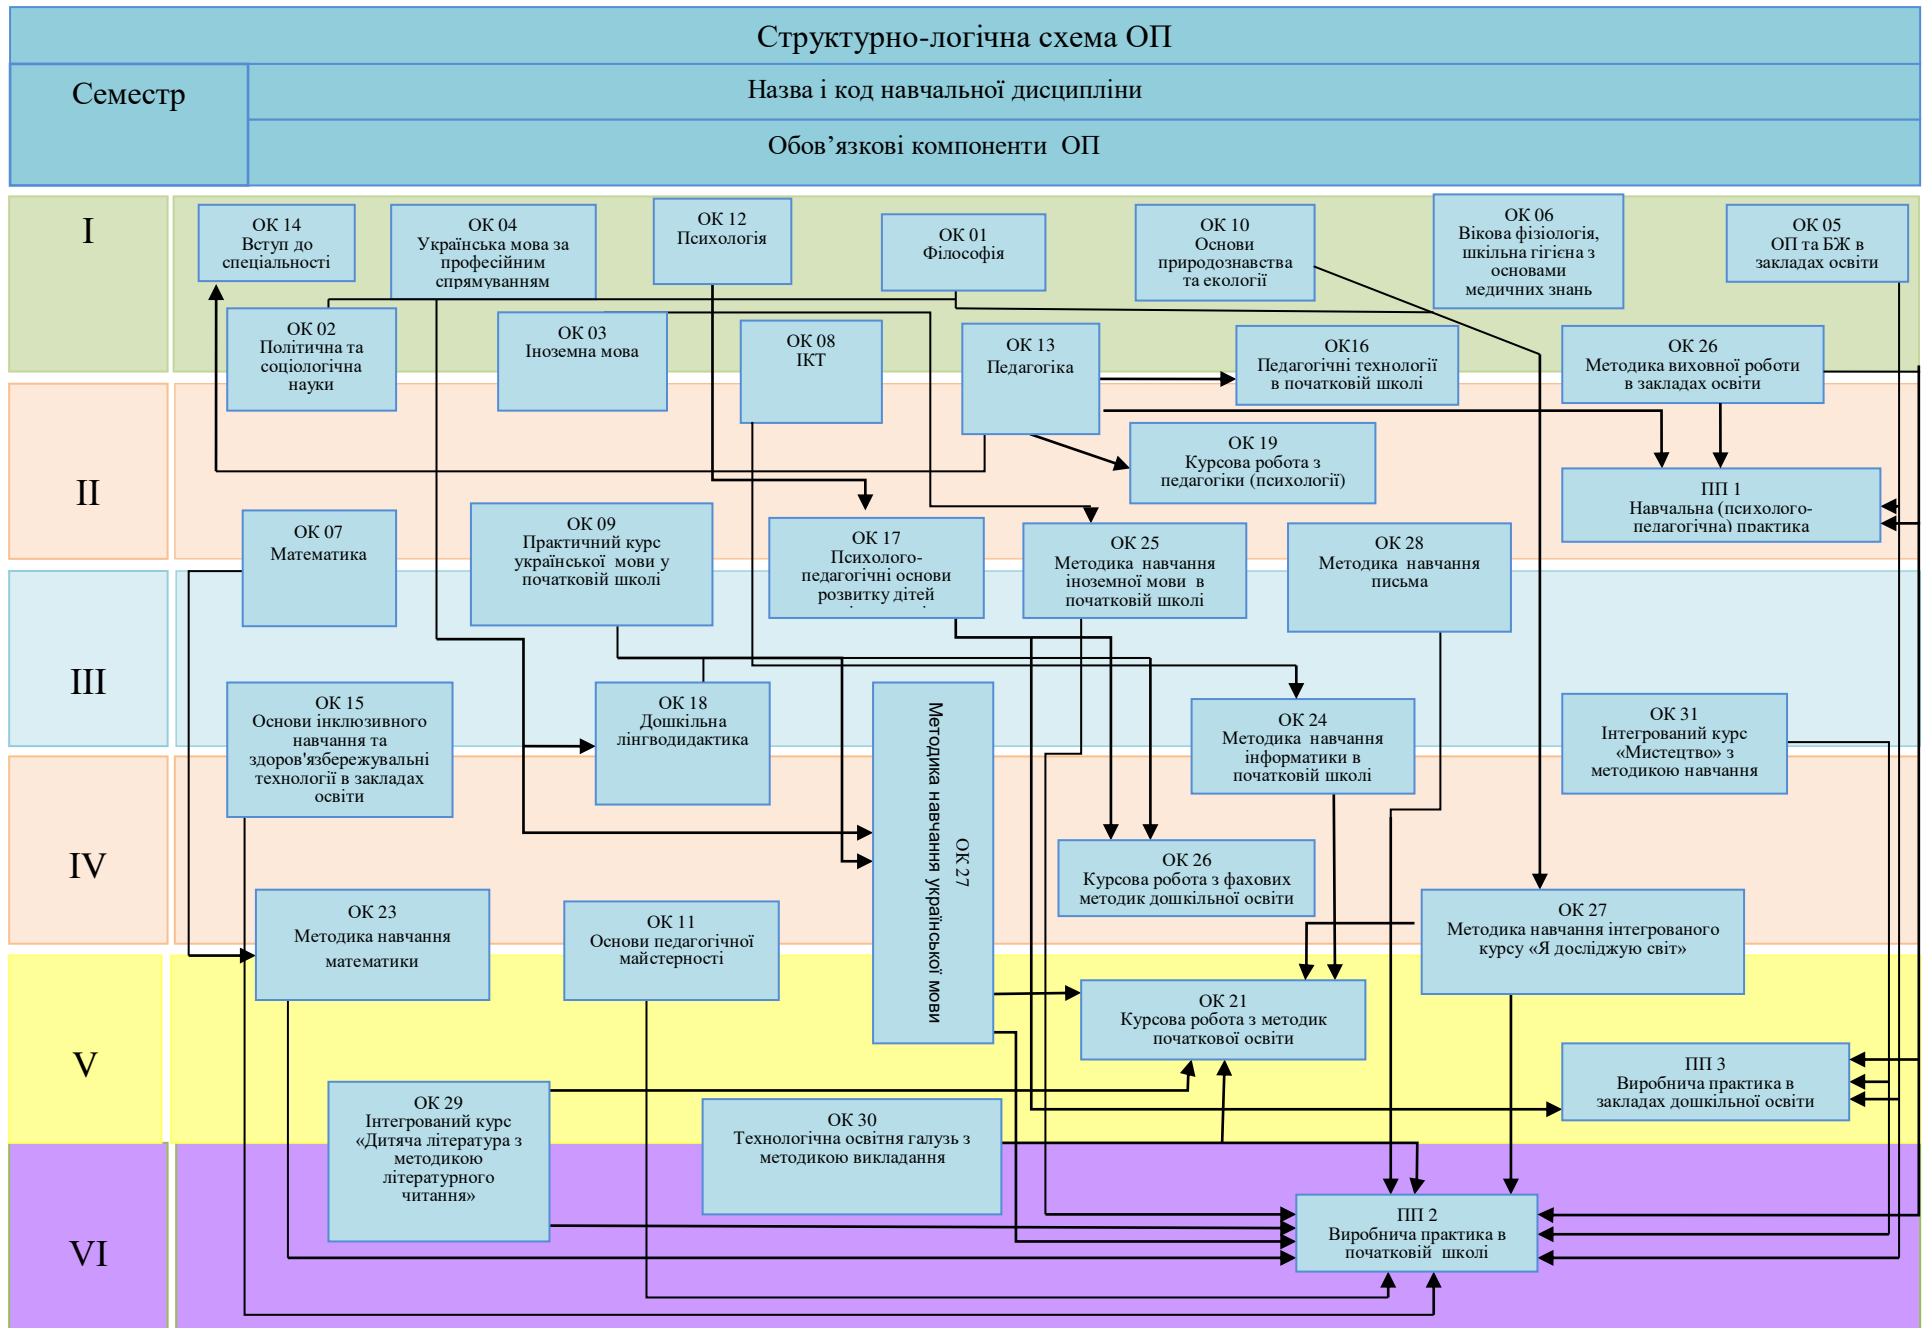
Структурно-логічна схема ОП

Семестр

Назва і код навчальної дисципліни

Обов’язкові компоненти ОП

I

ОК 14
Вступ до спеціальності

ОК 04
Українська мова за професійним спрямуванням

ОК 12
Психологія

ОК 01
Філософія

ОК 10
Основи природознавства та екології

ОК 06
Вікова фізіологія, шкільна гігієна з основами медичних знань

ОК 05
ОП та БЖ в закладах освіти

ОК 02
Політична та соціологічна науки

ОК 03
Іноземна мова

ОК 08
ІКТ

ОК 13
Педагогіка

ОК16
Педагогічні технології в початковій школі

ОК 26
Методика виховної роботи в закладах освіти

II

ОК 19
Курсова робота з педагогіки (психології)

ПП 1
Навчальна (психолого-педагогічна) практика

ОК 07
Математика

ОК 09
Практичний курс української мови у початковій школі

ОК 17
Психолого-педагогічні основи розвитку дітей

ОК 25
Методика навчання іноземної мови в початковій школі

ОК 28
Методика навчання письма

III

ОК 15
Основи інклюзивного навчання та здоров'язбережувальні технології в закладах освіти

ОК 18
Дошкільна лінгводидактика

ОК 27
Методика навчання української мови

ОК 24
Методика навчання інформатики в початковій школі

ОК 31
Інтегрований курс «Мистецтво» з методикою навчання

IV

ОК 26
Курсова робота з фахових методик дошкільної освіти

ОК 23
Методика навчання математики

ОК 11
Основи педагогічної майстерності

ОК 27
Методика навчання інтегрованого курсу «Я досліджую світ»

V

ОК 21
Курсова робота з методик початкової освіти

ПП 3
Виробнича практика в закладах дошкільної освіти

ОК 29
Інтегрований курс «Дитяча література з методикою літературного читання»

ОК 30
Технологічна освітня галузь з методикою викладання

VI

ПП 2
Виробнича практика в початковій школі